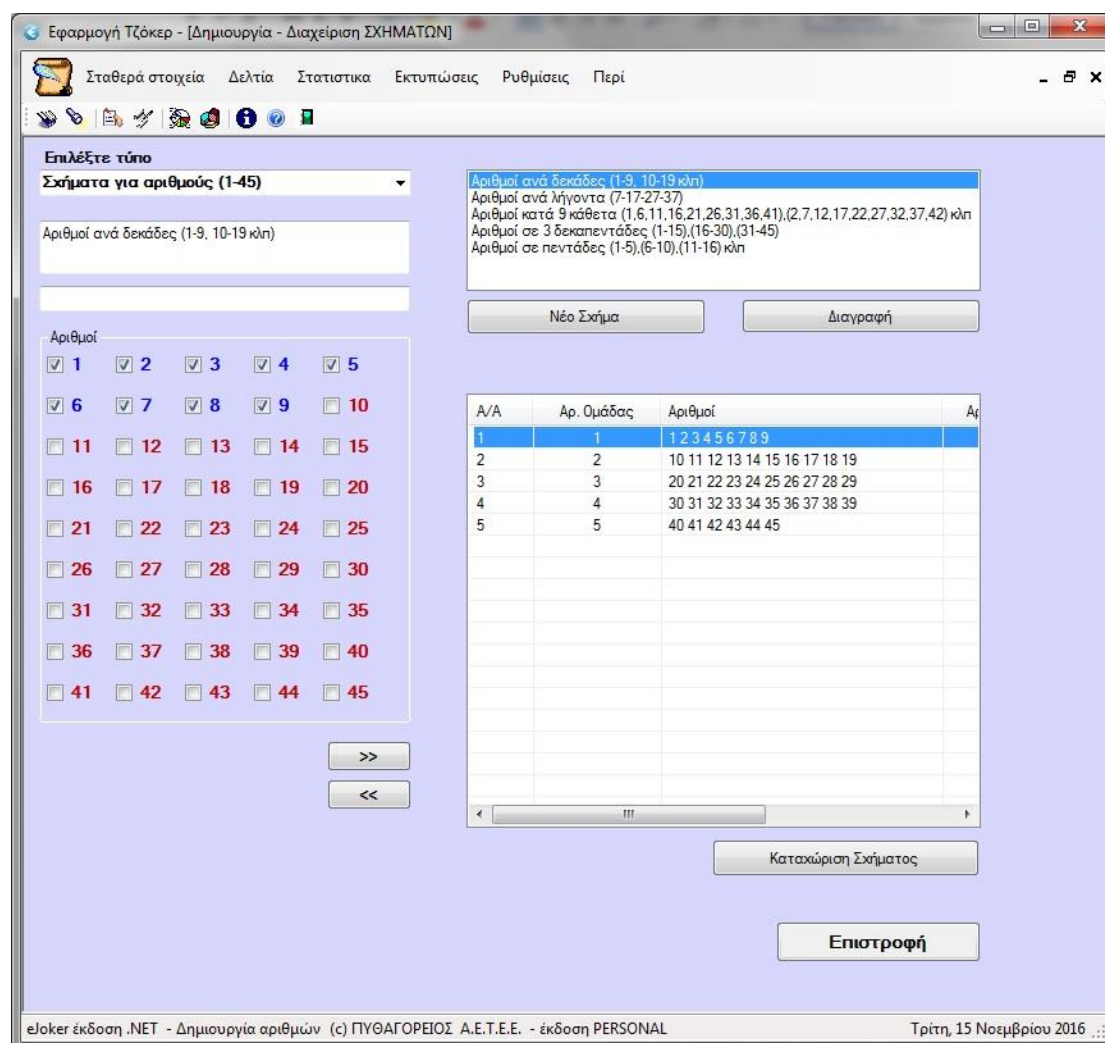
Εφαρμογή Τζόκερ - [Δημιουργία - Διαχείριση ΣΧΗΜΑΤΩΝ]

Σταθερά στοιχεία Δελτία Στατιστικα Εκτυπώσεις Ρυθμίσεις Περί

Επιλέξτε τύπο
Σχήματα για αριθμούς (1-45)

Αριθμοί ανά δεκάδες (1-9, 10-19 κλπ)

Αριθμοί
1 2 3 4 5
6 7 8 9 10
11 12 13 14 15
16 17 18 19 20
21 22 23 24 25
26 27 28 29 30
31 32 33 34 35
36 37 38 39 40
41 42 43 44 45

>>
<<

Αριθμοί ανά δεκάδες (1-9, 10-19 κλπ)
Αριθμοί ανά λήγοντα (7-17-27-37)
Αριθμοί κατά 9 κάθετα (1,6,11,16,21,26,31,36,41),(2,7,12,17,22,27,32,37,42) κλπ
Αριθμοί σε 3 δεκαπεντάδες (1-15),(16-30),(31-45)
Αριθμοί σε πεντάδες (1-5),(6-10),(11-16) κλπ

Νέο Σχήμα
Διαγραφή

| Α/Α | Αρ. Ομάδας | Αριθμοί | Α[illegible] |
|---|---|---|---|
| 1 | 1 | 1 2 3 4 5 6 7 8 9 | |
| 2 | 2 | 10 11 12 13 14 15 16 17 18 19 | |
| 3 | 3 | 20 21 22 23 24 25 26 27 28 29 | |
| 4 | 4 | 30 31 32 33 34 35 36 37 38 39 | |
| 5 | 5 | 40 41 42 43 44 45 | |

Καταχώριση Σχήματος

Επιστροφή

eJoker έκδοση .NET - Δημιουργία αριθμών (c) ΠΥΘΑΓΟΡΕΙΟΣ Α.Ε.Τ.Ε.Ε. - έκδοση PERSONAL
Τρίτη, 15 Νοεμβρίου 2016